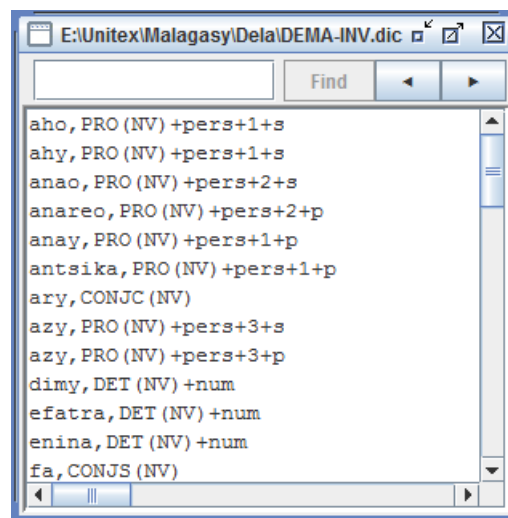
E:\Unitex\Malagasy\Dela\DEMA-INV.dic

Find

aho,PRO(NV)+pers+1+s
ahy,PRO(NV)+pers+1+s
anao,PRO(NV)+pers+2+s
anareo,PRO(NV)+pers+2+p
anay,PRO(NV)+pers+1+p
antsika,PRO(NV)+pers+1+p
ary,CONJC(NV)
azy,PRO(NV)+pers+3+s
azy,PRO(NV)+pers+3+p
dimy,DET(NV)+num
efatra,DET(NV)+num
enina,DET(NV)+num
fa,CONJS(NV)